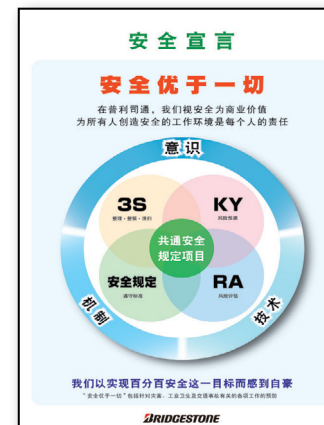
安全宣言

安全优于一切

在普利司通，我们视安全为商业价值
为所有人创造安全的工作环境是每个人的责任

意识

3S
整理・整顿・清扫

KY
风险预测

共通安全
规定项目

安全规定
遵守标准

RA
风险评估

机制

技术

我们以实现百分百安全这一目标而感到自豪

"安全优于一切"包括针对灾害、工业卫生及交通事故有关的各项工作的预防

BRIDGESTONE